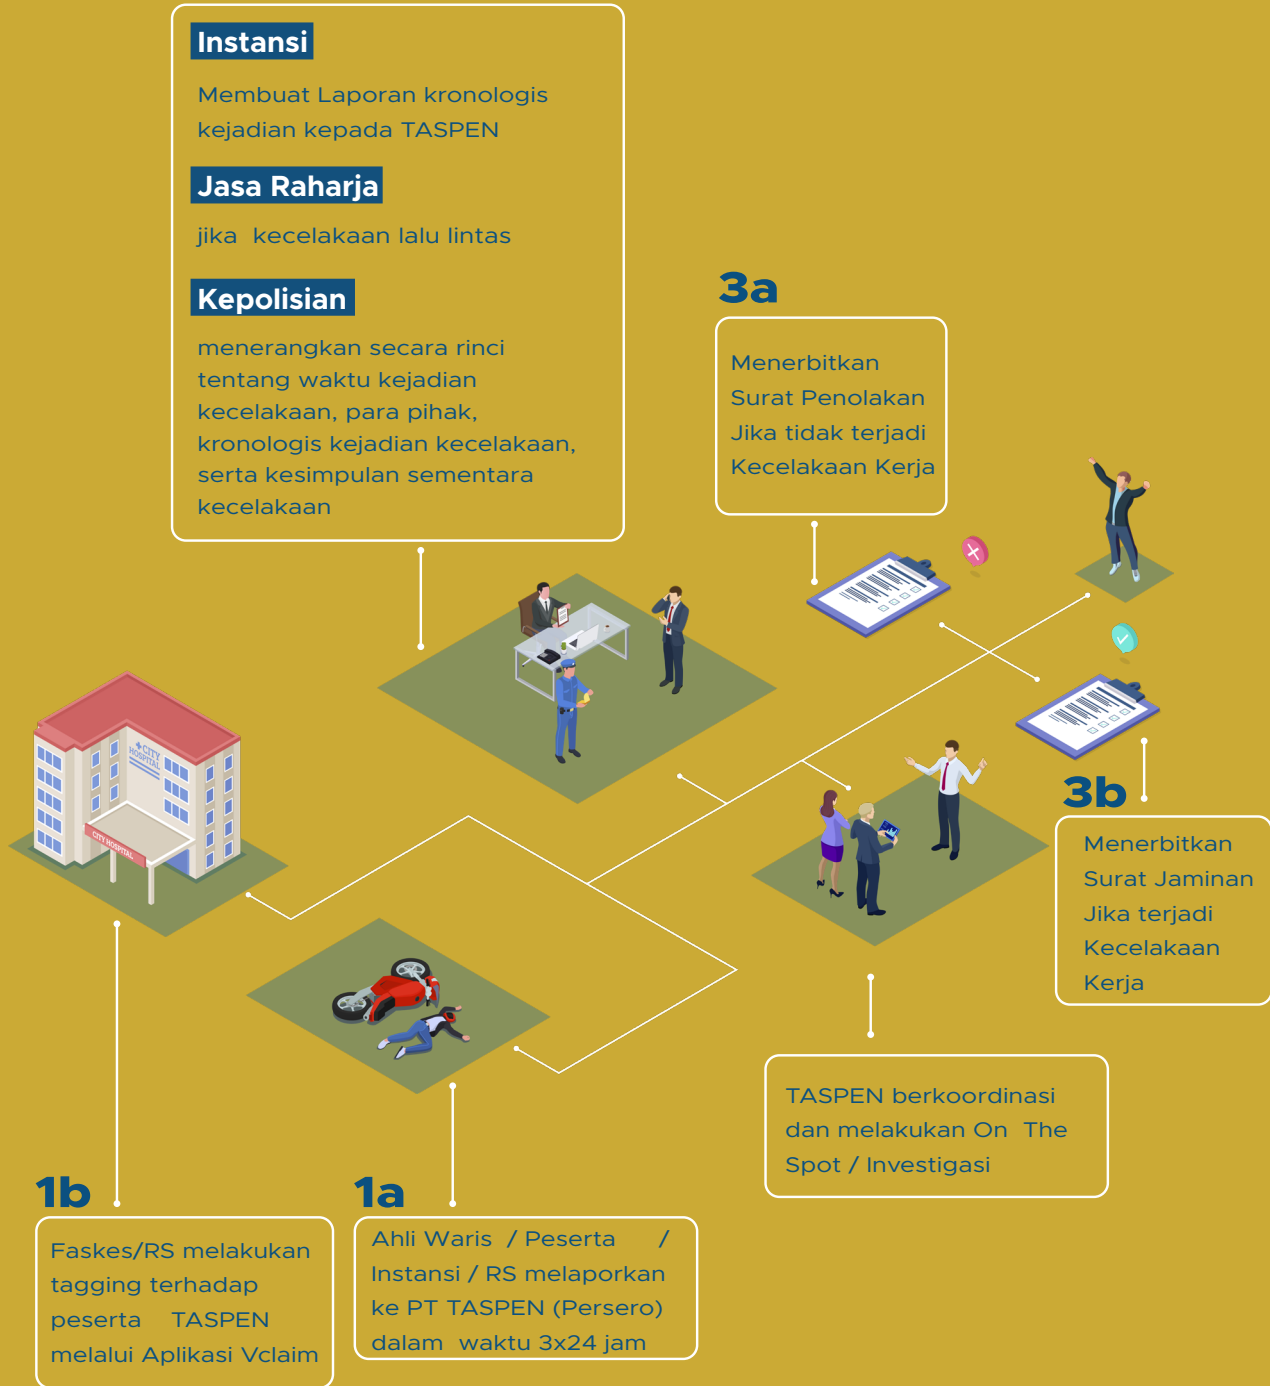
Instansi

Membuat Laporan kronologis kejadian kepada TASPEN

Jasa Raharja

jika kecelakaan lalu lintas

Kepolisian

menerangkan secara rinci tentang waktu kejadian kecelakaan, para pihak, kronologis kejadian kecelakaan, serta kesimpulan sementara kecelakaan

3a

Menerbitkan Surat Penolakan Jika tidak terjadi Kecelakaan Kerja

CITY HOSPITAL

CITY HOSPITAL

3b

Menerbitkan Surat Jaminan Jika terjadi Kecelakaan Kerja

TASPEN berkoordinasi dan melakukan On The Spot / Investigasi

1b

Faskes/RS melakukan tagging terhadap peserta TASPEN melalui Aplikasi Vclaim

1a

Ahli Waris / Peserta / Instansi / RS melaporkan ke PT TASPEN (Persero) dalam waktu 3x24 jam